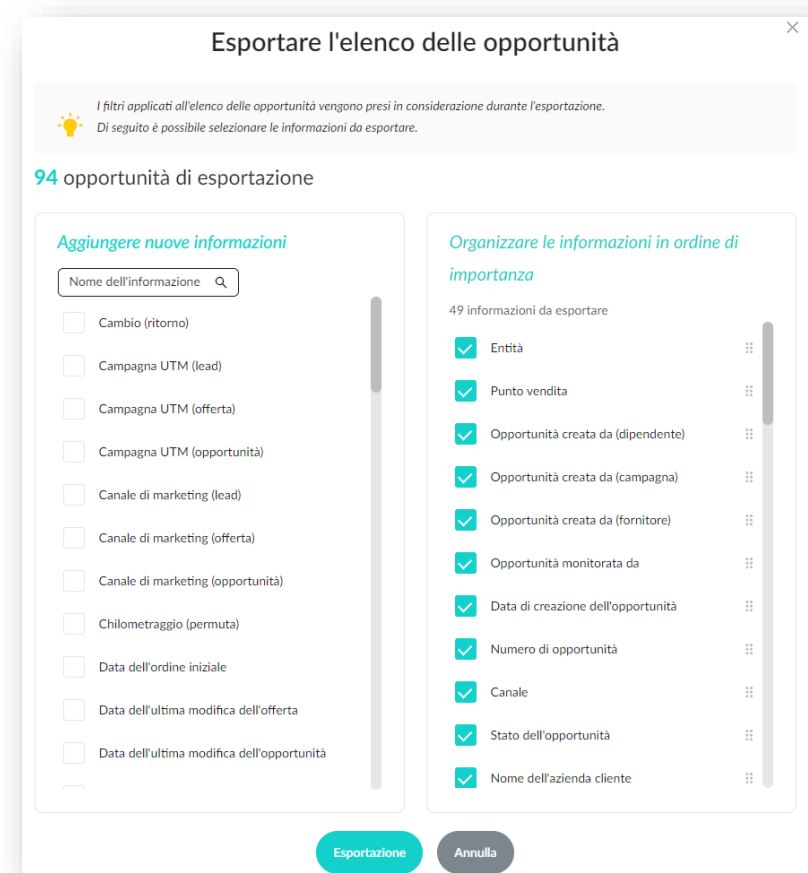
Esportare l'elenco delle opportunità

×

I filtri applicati all'elenco delle opportunità vengono presi in considerazione durante l'esportazione.
Di seguito è possibile selezionare le informazioni da esportare.

94 opportunità di esportazione

Aggiungere nuove informazioni

Nome dell'informazione

Cambio (ritorno)
Campagna UTM (lead)
Campagna UTM (offerta)
Campagna UTM (opportunità)
Canale di marketing (lead)
Canale di marketing (offerta)
Canale di marketing (opportunità)
Chilometraggio (permuta)
Data dell'ordine iniziale
Data dell'ultima modifica dell'offerta
Data dell'ultima modifica dell'opportunità

Organizzare le informazioni in ordine di importanza

49 informazioni da esportare

Entità
Punto vendita
Opportunità creata da (dipendente)
Opportunità creata da (campagna)
Opportunità creata da (fornitore)
Opportunità monitorata da
Data di creazione dell'opportunità
Numero di opportunità
Canale
Stato dell'opportunità
Nome dell'azienda cliente

Esportazione
Annulla